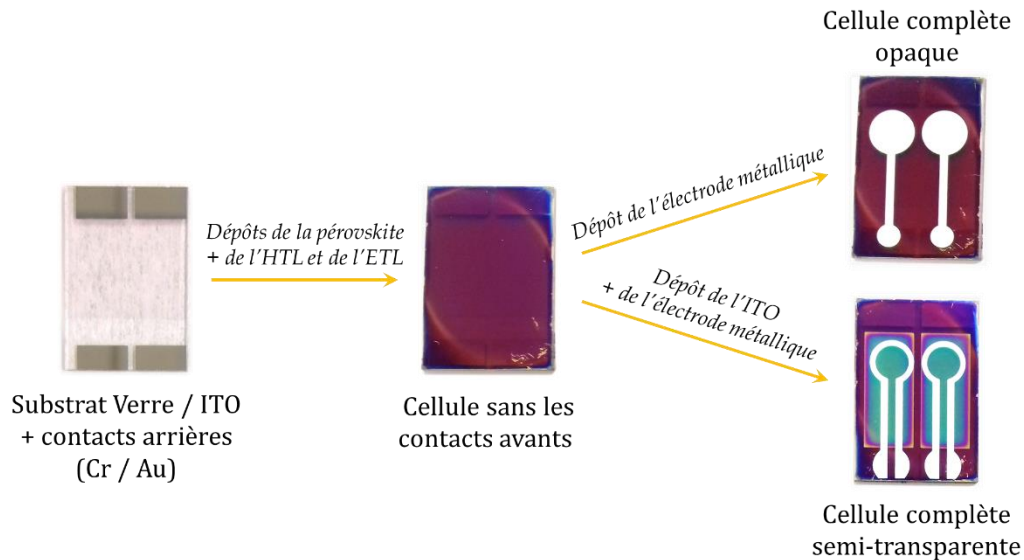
Cellule complète opaque

Substrat Verre / ITO + contacts arrières (Cr / Au)

Dépôts de la pérovskite + de l'HTL et de l'ETL

Cellule sans les contacts avants

Dépôt de l'électrode métallique

Dépôt de l'ITO + de l'électrode métallique

Cellule complète semi-transparente